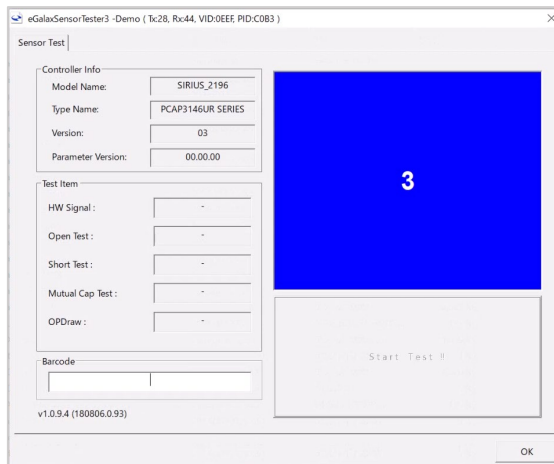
eGalaxSensorTester3 -Demo ( Tx:28, Rx:44, VID:0EEF, PID:C0B3 )

×

Sensor Test

Controller Info

| Model Name: | SIRIUS_2196 |
|---|---|
| Type Name: | PCAP3146UR SERIES |
| Version: | 03 |
| Parameter Version: | 00.00.00 |

3

Test Item

| HW Signal : | - |
|---|---|
| Open Test : | - |
| Short Test : | - |
| Mutual Cap Test : | - |
| OPDraw : | - |

Start Test !!

Barcode

v1.0.9.4 (180806.0.93)

OK